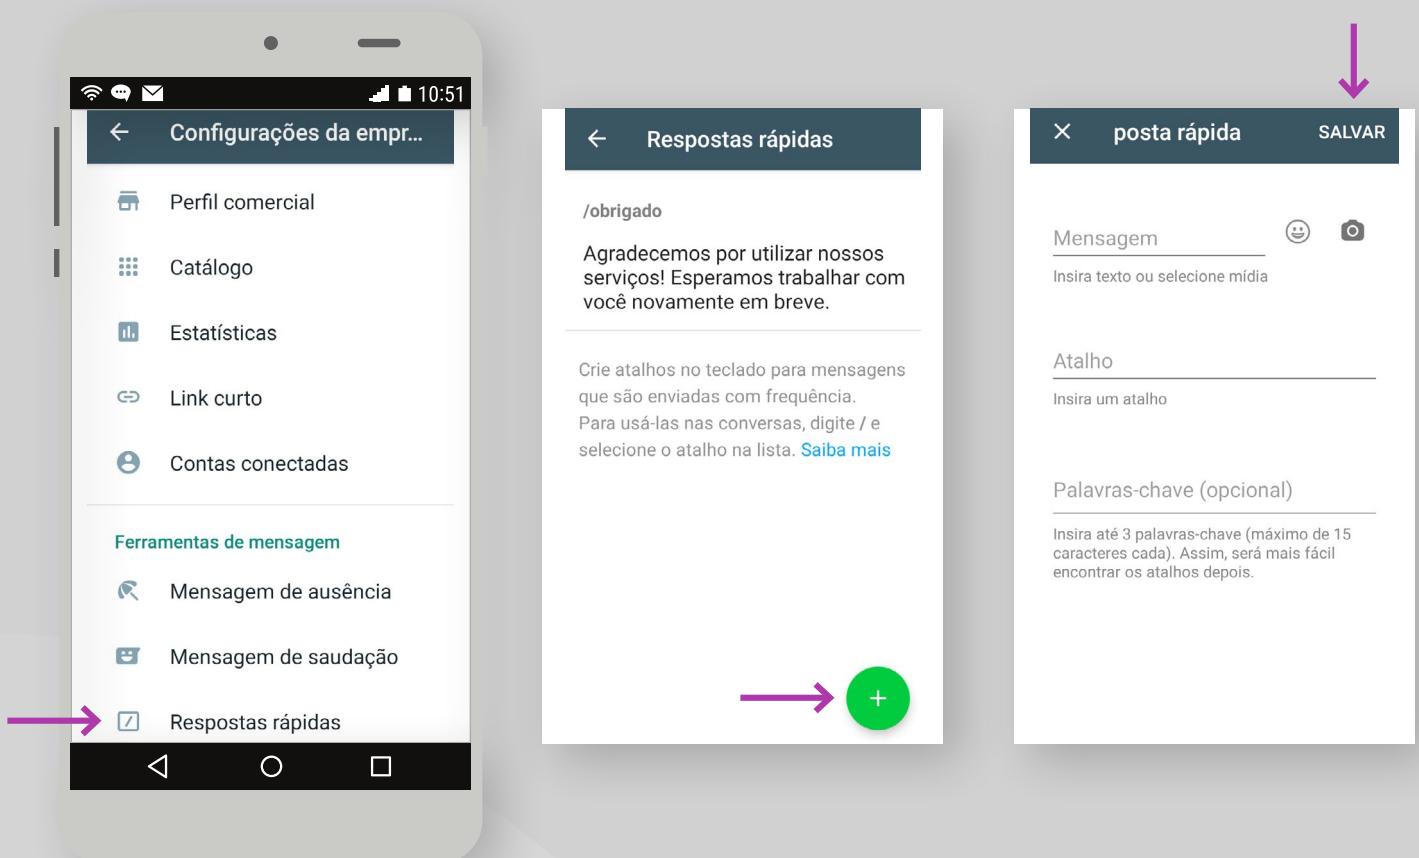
10:51

Configurações da empr...

Perfil comercial

Catálogo

Estatísticas

Link curto

Contas conectadas

Ferramentas de mensagem

Mensagem de ausência

Mensagem de saudação

Respostas rápidas

Respostas rápidas

/obrigado

Agradecemos por utilizar nossos serviços! Esperamos trabalhar com você novamente em breve.

Crie atalhos no teclado para mensagens que são enviadas com frequência. Para usá-las nas conversas, digite / e selecione o atalho na lista. Saiba mais

+

posta rápida

SALVAR

Mensagem

Insira texto ou selecione mídia

Atalho

Insira um atalho

Palavras-chave (opcional)

Insira até 3 palavras-chave (máximo de 15 caracteres cada). Assim, será mais fácil encontrar os atalhos depois.